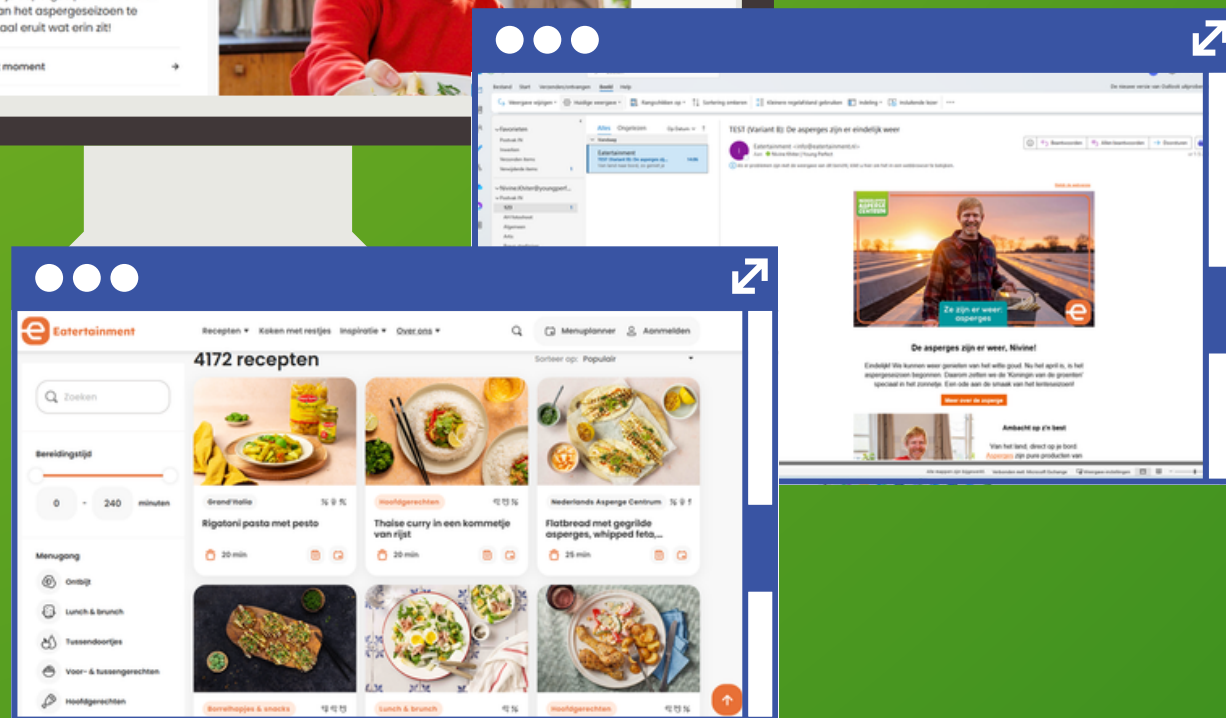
an het aspergeseizoen te
aal eruit wat erin zit!

moment

TEST (Variant B): De asperges zijn er eindelijk weer

Eatertainment

Ze zijn er weer: asperges

De asperges zijn er weer, Nivine!

Eindelijk! We kunnen weer genieten van het witte goud. Nu het april is, is het aspergeseizoen begonnen. Daarom zetten we de 'Koningin van de groenten' speciaal in het zonnetje. Een ode aan de smaak van het lenteseizoen!

Meer over de asperge

Ambacht op z'n best

Van het land, direct op je bord
Asperges zijn pure producten van

Eatertainment
Recepten ▾ Koken met restjes Inspiratie ▾ Over ons ▾
Menuplanner Aanmelden

4172 recepten
Sorteer op: Populair

Zoeken

Bereidingstijd
0 - 240 minuten

Menugang
Ontbijt
Lunch & brunch
Tussendoortjes
Voor- & tussengerechten
Hoofdgerechten

Grand'Italia
Rigatoni pasta met pesto
20 min

Hoofdgerechten
Thaise curry in een kommetje van rijst
20 min

Nederlands Asperge Centrum
Flatbread met gegrilde asperges, whipped feta,...
25 min

Borrelhapjes & snacks
Lunch & brunch
Hoofdgerechten